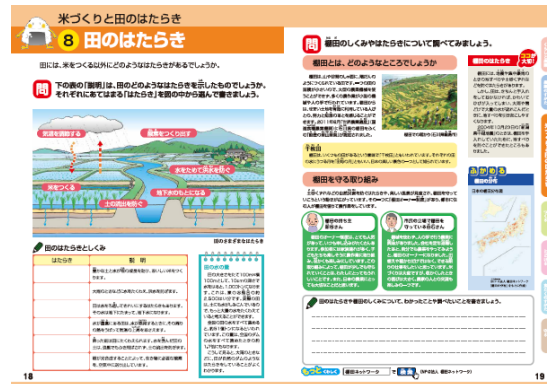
米づくりと田のはたらき

8 田のはたらき

田には、米をつくる以外にどのようなはたらきがあるでしょうか。

問 下の表の「説明」は、田のどのようなはたらきを示したものでしょうか。それぞれにあてはまる「はたらき」を図の中から選んで書きましょう。

気温を調節する

自然をつくり出す

米をつくる

水をためて洪水を防ぐ

地下水のもとになる

土の流出を防ぐ

田のはたらきとしくみ

| はたらき | 説明 |
|---|---|
| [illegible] | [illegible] |
| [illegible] | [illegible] |
| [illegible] | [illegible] |
| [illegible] | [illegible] |
| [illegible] | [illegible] |
| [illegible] | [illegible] |

田の水がまず水をたたえる

田のかさ

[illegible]

18

問 田のしくみやはたらきについて調べてみましょう。

棚田とは、どのようなところでしょうか

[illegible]

千枚田

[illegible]

棚田を守る取り組み

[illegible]

棚田を守る取組

今後の土壌で棚田を守っていきたいです

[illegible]

棚田100選

ココが大事!

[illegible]

日本の棚田100選

問 田のはたらきや田のしくみについて、わかったことや調べたいことを書きましょう。

もっとしらべよう 棚田ネットワーク 棚田 (中の枚数) 棚田ネットワーク

19